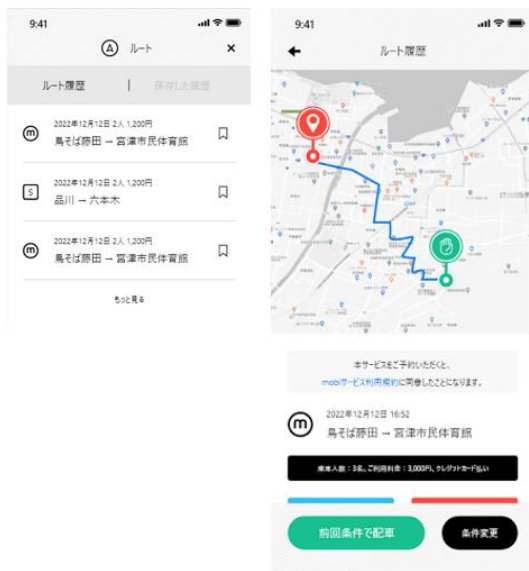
9:41

Ⓐ ルート ×

ルート履歴 | 保存した履歴

2022年12月12日 2人 1,200円
鳥そば藤田 → 宮津市民体育館

2022年12月12日 2人 1,200円
品川 → 六本木

2022年12月12日 2人 1,200円
鳥そば藤田 → 宮津市民体育館

もっと見る

9:41

ルート履歴

本サービスをご予約いただくと、
mobiサービス利用規約に同意したことになります。

2022年12月12日 16:52
鳥そば藤田 → 宮津市民体育館

乗車人数：3名、ご利用料金：3,000円、クレジットカード払い

前回条件で配車

条件変更